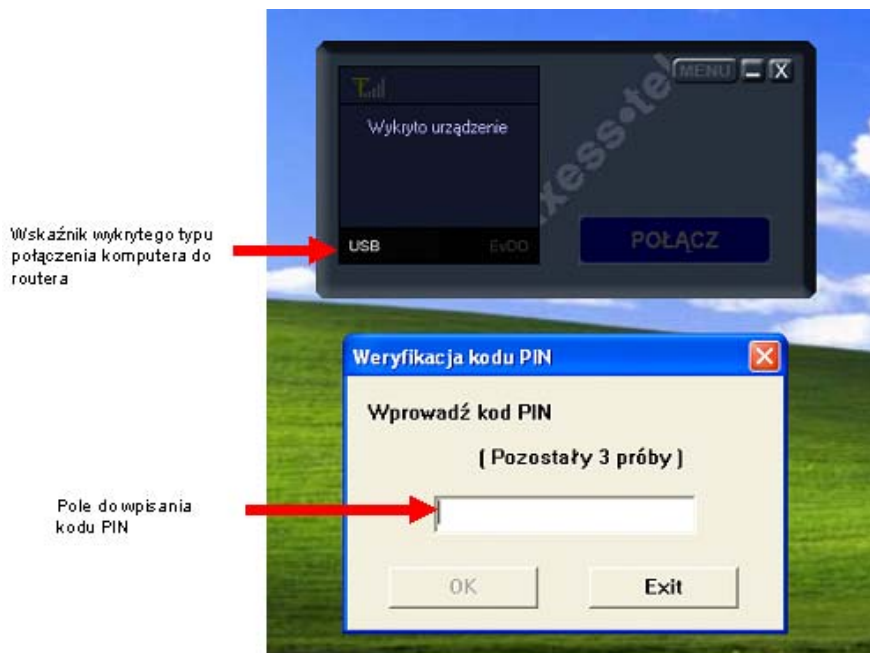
MENU

Wykryto urządzenie

xess•tel

Wskaźnik wykrytego typu połączenia komputera do routera

USB

EvDO

POŁĄCZ

Weryfikacja kodu PIN

Wprowadź kod PIN

( Pozostały 3 próby )

Pole do wpisania kodu PIN

OK

Exit